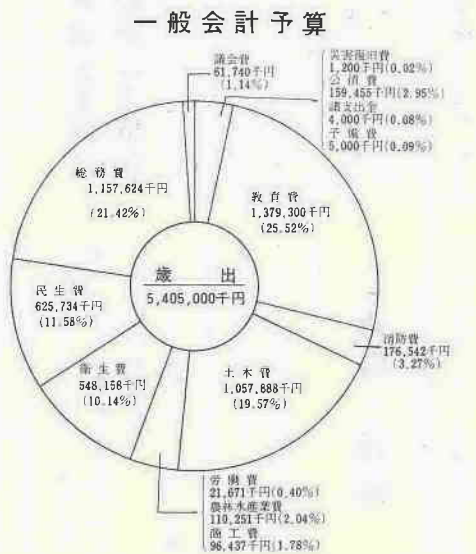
一般会計予算

議会費
61,740千円
(1.14%)

災害復旧費
1,200千円(0.02%)
公債費
159,455千円(2.95%)
諸支出金
4,000千円(0.08%)
予備費
5,000千円(0.09%)

総務費
1,157,624千円
(21.42%)

教育費
1,379,300千円
(25.52%)

歳出
5,405,000千円

民生費
625,734千円
(11.58%)

消防費
176,542千円
(3.27%)

衛生費
548,158千円
(10.14%)

土木費
1,057,688千円
(19.57%)

労働費
21,671千円(0.40%)
農林水産業費
110,251千円(2.04%)
商工費
96,437千円(1.78%)